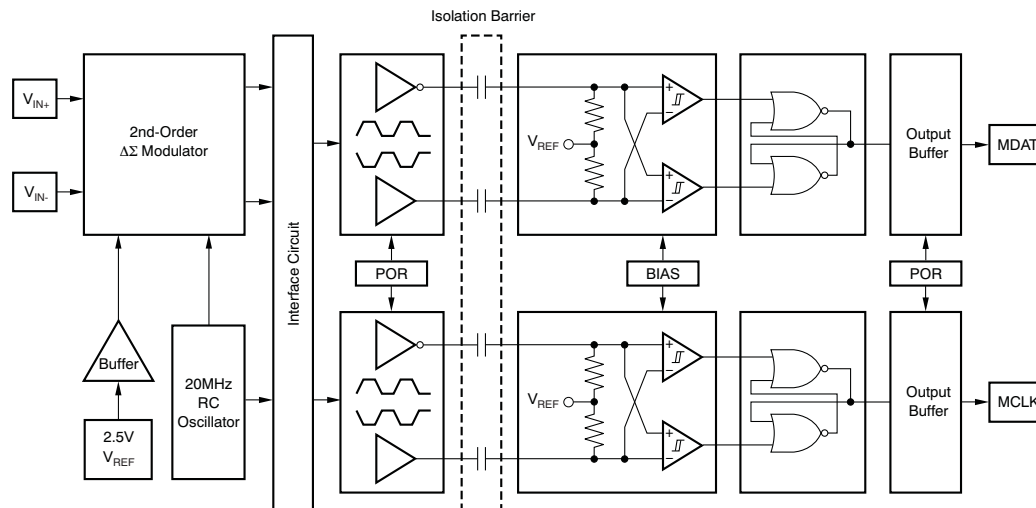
Isolation Barrier

$V_{IN+}$

$V_{IN-}$

2nd-Order
$\Delta\Sigma$ Modulator

Buffer

2.5V
$V_{REF}$

20MHz
RC
Oscillator

Interface Circuit

POR

$V_{REF}$

+
−

+
−

BIAS

$V_{REF}$

+
−

+
−

POR

Output
Buffer

MDAT

Output
Buffer

MCLK